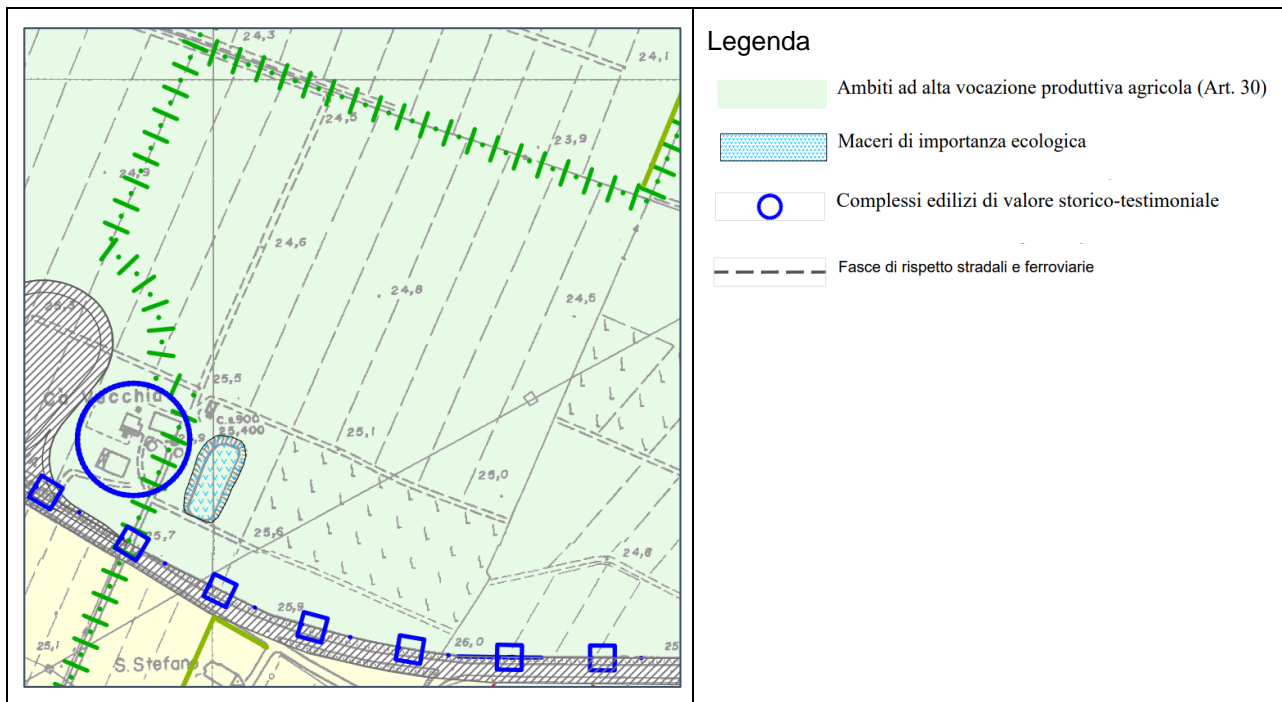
24,3
24,1
24,5
23,9
24,9
24,6
24,8
24,5
24,5
25,5
Cà Vecchia
C.s.900
25,400
25,1
25,0
25,7
25,6
24,8
25,9
26,0
25
25,1
S. Stefano

Legenda

Ambiti ad alta vocazione produttiva agricola (Art. 30)

Maceri di importanza ecologica

Complessi edilizi di valore storico-testimoniale

Fasce di rispetto stradali e ferroviarie